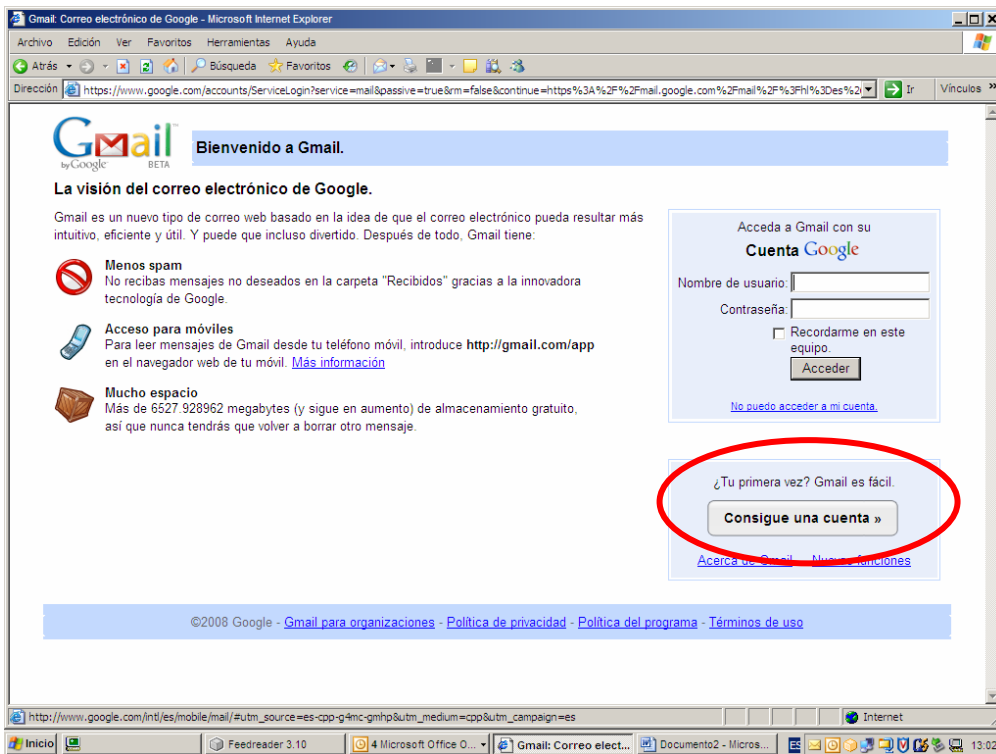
Gmail: Correo electrónico de Google - Microsoft Internet Explorer

Archivo Edición Ver Favoritos Herramientas Ayuda

Atrás Búsqueda Favoritos

Dirección https://www.google.com/accounts/ServiceLogin?service=mail&passive=true&rm=false&continue=https%3A%2F%2Fmail.google.com%2Fmail%2F%3Fhl%3Des%2 Ir Vínculos

Gmail by Google BETA

Bienvenido a Gmail.

La visión del correo electrónico de Google.

Gmail es un nuevo tipo de correo web basado en la idea de que el correo electrónico pueda resultar más intuitivo, eficiente y útil. Y puede que incluso divertido. Después de todo, Gmail tiene:

Menos spam
No recibas mensajes no deseados en la carpeta "Recibidos" gracias a la innovadora tecnología de Google.

Acceso para móviles
Para leer mensajes de Gmail desde tu teléfono móvil, introduce **http://gmail.com/app** en el navegador web de tu móvil. Más información

Mucho espacio
Más de 6527.928962 megabytes (y sigue en aumento) de almacenamiento gratuito, así que nunca tendrás que volver a borrar otro mensaje.

Acceda a Gmail con su
Cuenta Google

Nombre de usuario:
Contraseña:
Recordarme en este equipo.
Acceder

No puedo acceder a mi cuenta.

¿Tu primera vez? Gmail es fácil.
Consigue una cuenta »

Acerca de Gmail Nuevas funciones

©2008 Google - Gmail para organizaciones - Política de privacidad - Política del programa - Términos de uso

http://www.google.com/intl/es/mobile/mail/#utm_source=es-cpp-g4mc-gmhp&utm_medium=cpp&utm_campaign=es

Internet

Inicio Feedreader 3.10 4 Microsoft Office O... Gmail: Correo elect... Documento2 - Micros... ES 13:02